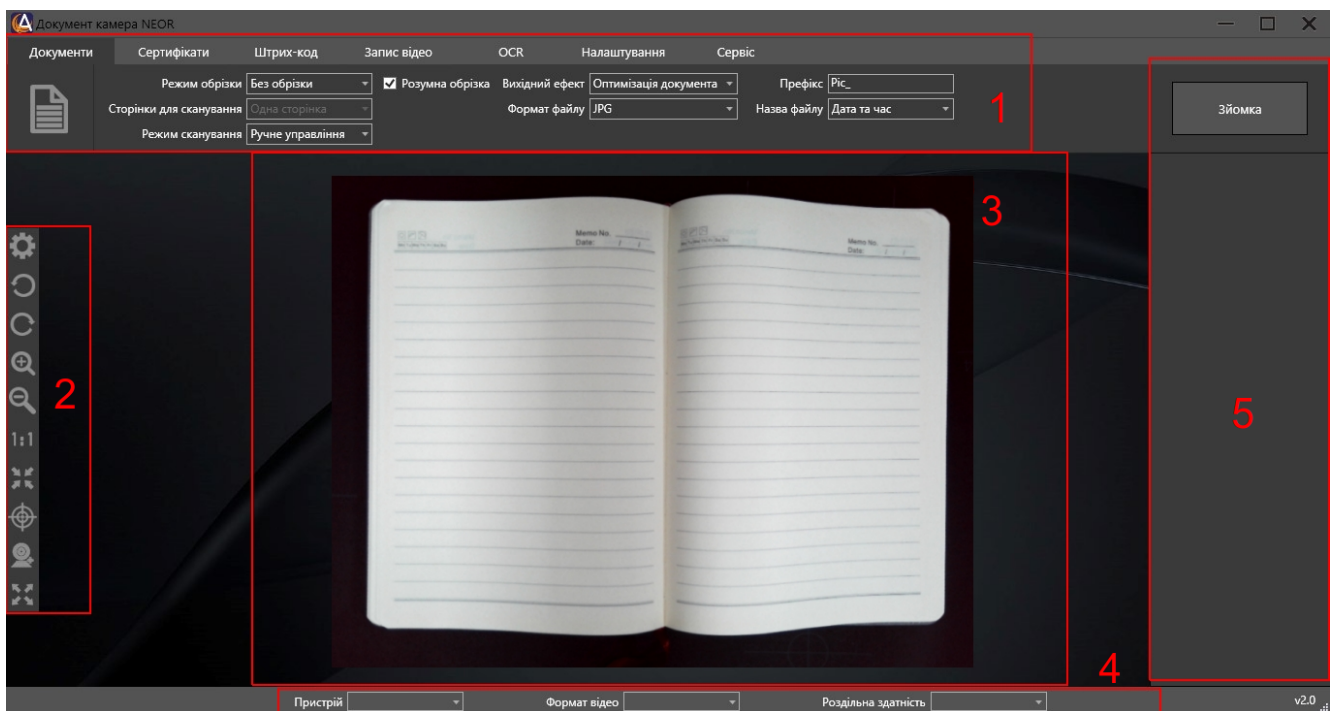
Документ камера NEOR

Документи | Сертифікати | Штрих-код | Запис відео | OCR | Налаштування | Сервіс

Режим обрізки Без обрізки
Розумна обрізка
Вихідний ефект Оптимізація документа
Префікс Pic_
Сторінки для сканування Одна сторінка
Формат файлу JPG
Назва файлу Дата та час
Режим сканування Ручне управління

1

Зйомка

3

Memo No.
Date:

Memo No.
Date:

1:1

2

5

4

Пристрій
Формат відео
Роздільна здатність

v2.0